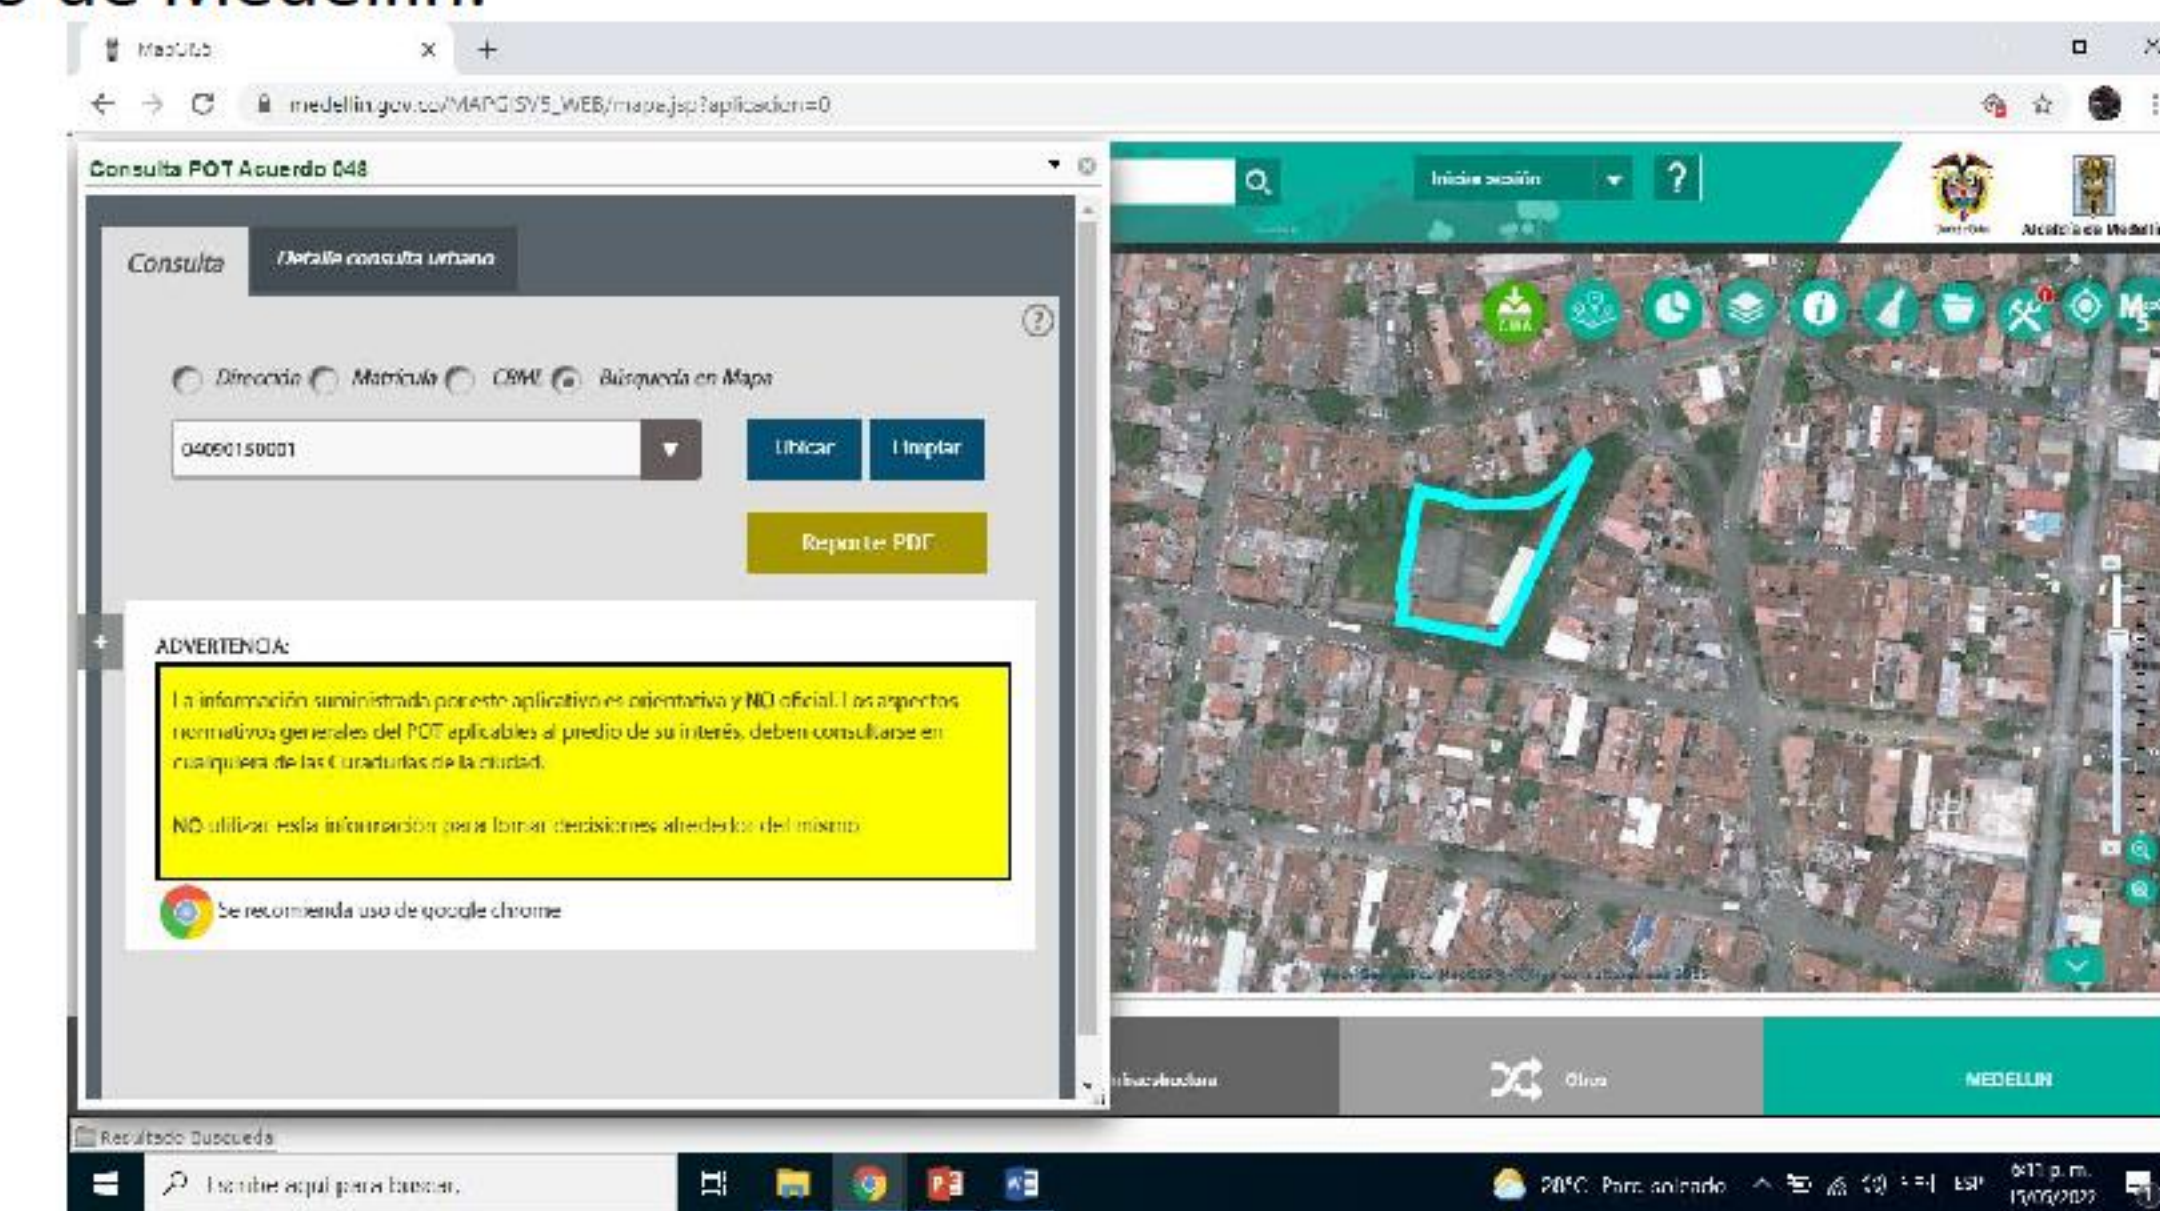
MapGIS

medellin.gov.co/MAPGISV5_WEB/mapa.jsp?aplicacion=0

Consulta POT Acuerdo 048

Consulta

Detalle consulta urbano

Dirección Matrícula CBML Búsqueda en Mapa

04090150001

Ubicar

Limpiar

Reporte PDF

ADVERTENCIA:

La información suministrada por este aplicativo es orientativa y NO oficial. Los aspectos normativos generales del POT aplicables al predio de su interés, deben consultarse en cualquiera de las Curadurías de la ciudad.

NO utilizar esta información para tomar decisiones alrededor del mismo.

Se recomienda uso de google chrome

Iniciar sesión

?

Alcaldía de Medellín

Infraestructura

Otros

MEDELLIN

Resultado Busqueda

Escribe aquí para buscar.

20°C Parc. soleado

ESP

6:11 p. m.
15/05/2022